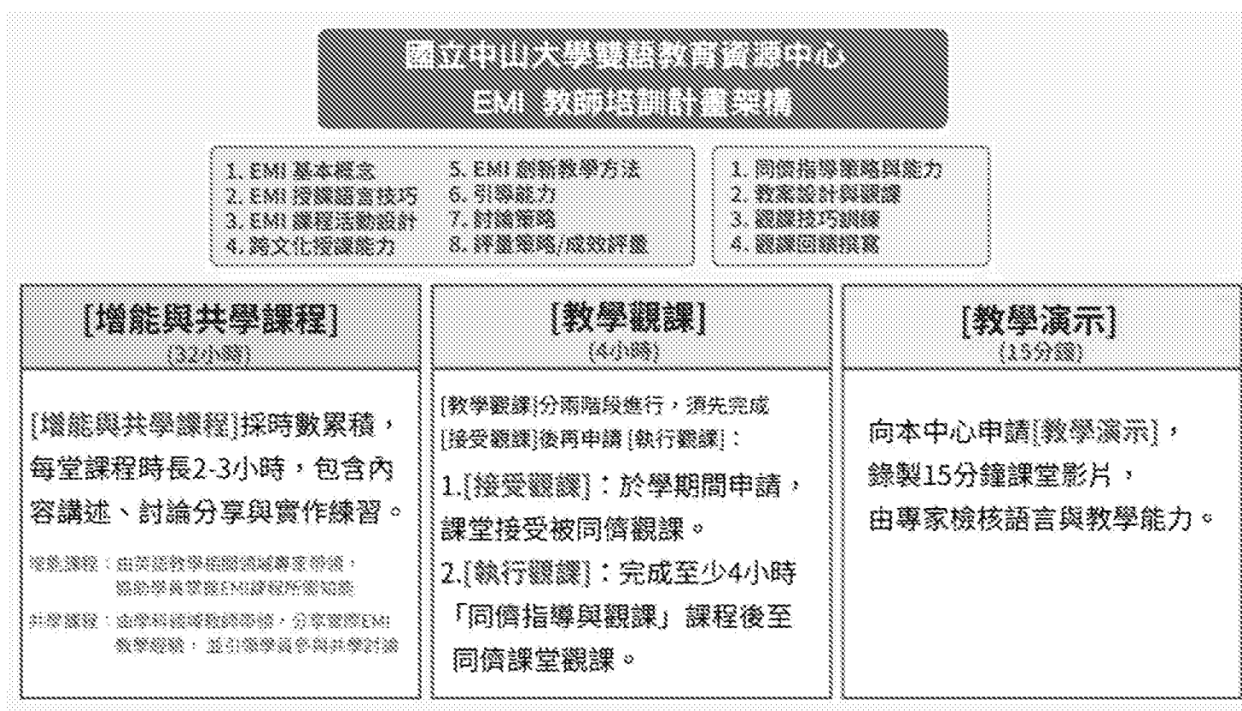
國立中山大學雙語教育資源中心
EMI 教師培訓計畫架構

1. EMI 基本概念
2. EMI 授課語言技巧
3. EMI 課程活動設計
4. 跨文化授課能力
5. EMI 創新教學方法
6. 引導能力
7. 討論策略
8. 評量策略/成效評量

1. 同儕指導策略與能力
2. 教案設計與觀課
3. 觀課技巧訓練
4. 觀課回饋撰寫

[增能與共學課程]
(32小時)

[增能與共學課程]採時數累積，每堂課程時長2-3小時，包含內容講述、討論分享與實作練習。

增能課程：由英語教學相關領域專家帶領，協助學員掌握EMI課程所需知能

共學課程：由學科領域教師帶領，分享實際EMI教學經驗，並引導學員參與共學討論

[教學觀課]
(4小時)

[教學觀課]分兩階段進行，須先完成[接受觀課]後再申請[執行觀課]：

1.[接受觀課]：於學期間申請，課堂接受被同儕觀課。

2.[執行觀課]：完成至少4小時「同儕指導與觀課」課程後至同儕課堂觀課。

[教學演示]
(15分鐘)

向本中心申請[教學演示]，錄製15分鐘課堂影片，由專家檢核語言與教學能力。